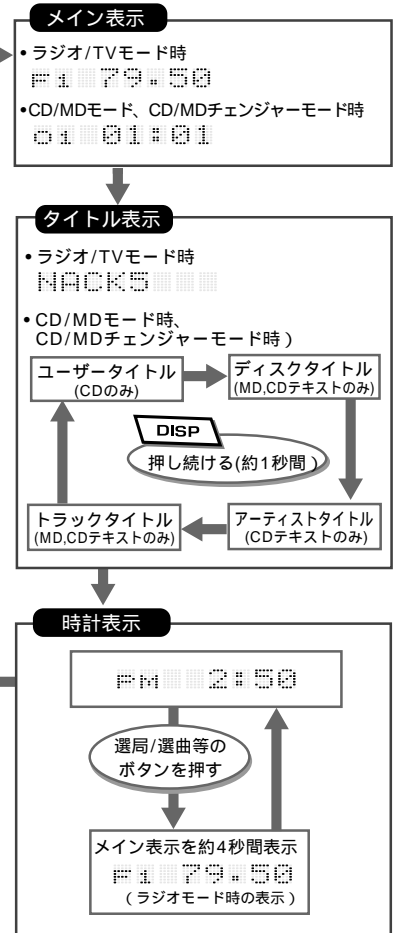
メイン表示

•ラジオ/TVモード時
F1 79.50

•CD/MDモード、CD/MDチェンジャーモード時
01 01:01

タイトル表示

•ラジオ/TVモード時
NACK5

•CD/MDモード時、CD/MDチェンジャーモード時）

ユーザータイトル (CDのみ)

ディスクタイトル (MD,CDテキストのみ)

DISP

押し続ける(約1秒間)

アーティストタイトル (CDテキストのみ)

トラックタイトル (MD,CDテキストのみ)

時計表示

PM 2:50

選局/選曲等のボタンを押す

メイン表示を約4秒間表示
F1 79.50
（ラジオモード時の表示）